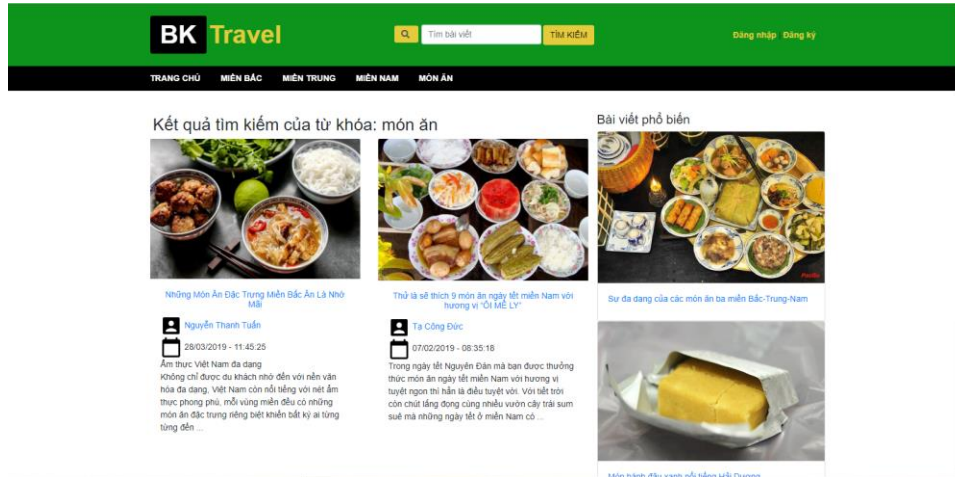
BK Travel

Tìm bài viết

TÌM KIẾM

Đăng nhập Đăng ký

TRANG CHỦ MIỀN BẮC MIỀN TRUNG MIỀN NAM MÓN ĂN

Kết quả tìm kiếm của từ khóa: món ăn

Những Món Ăn Đặc Trưng Miền Bắc Ăn Là Nhớ Mãi

Nguyễn Thanh Tuấn

28/03/2019 - 11:45:25

Ẩm thực Việt Nam đa dạng
Không chỉ được du khách nhớ đến với nền văn hóa đa dạng, Việt Nam còn nổi tiếng với nét ẩm thực phong phú, mỗi vùng miền đều có những món ăn đặc trưng riêng biệt khiến bất kỳ ai từng từng đến ...

Thử là sẽ thích 9 món ăn ngày tết miền Nam với hương vị "ÔI MÊ LY"

Tạ Công Đức

07/02/2019 - 08:35:18

Trong ngày tết Nguyên Đán mà bạn được thưởng thức món ăn ngày tết miền Nam với hương vị tuyệt ngon thì hẳn là điều tuyệt vời. Với tiết trời còn chút lắng đọng cùng nhiều vườn cây trái sum suê mà những ngày tết ở miền Nam có ...

Bài viết phổ biến

Sự đa dạng của các món ăn ba miền Bắc-Trung-Nam

Món bánh đậu xanh nổi tiếng Hải Dương